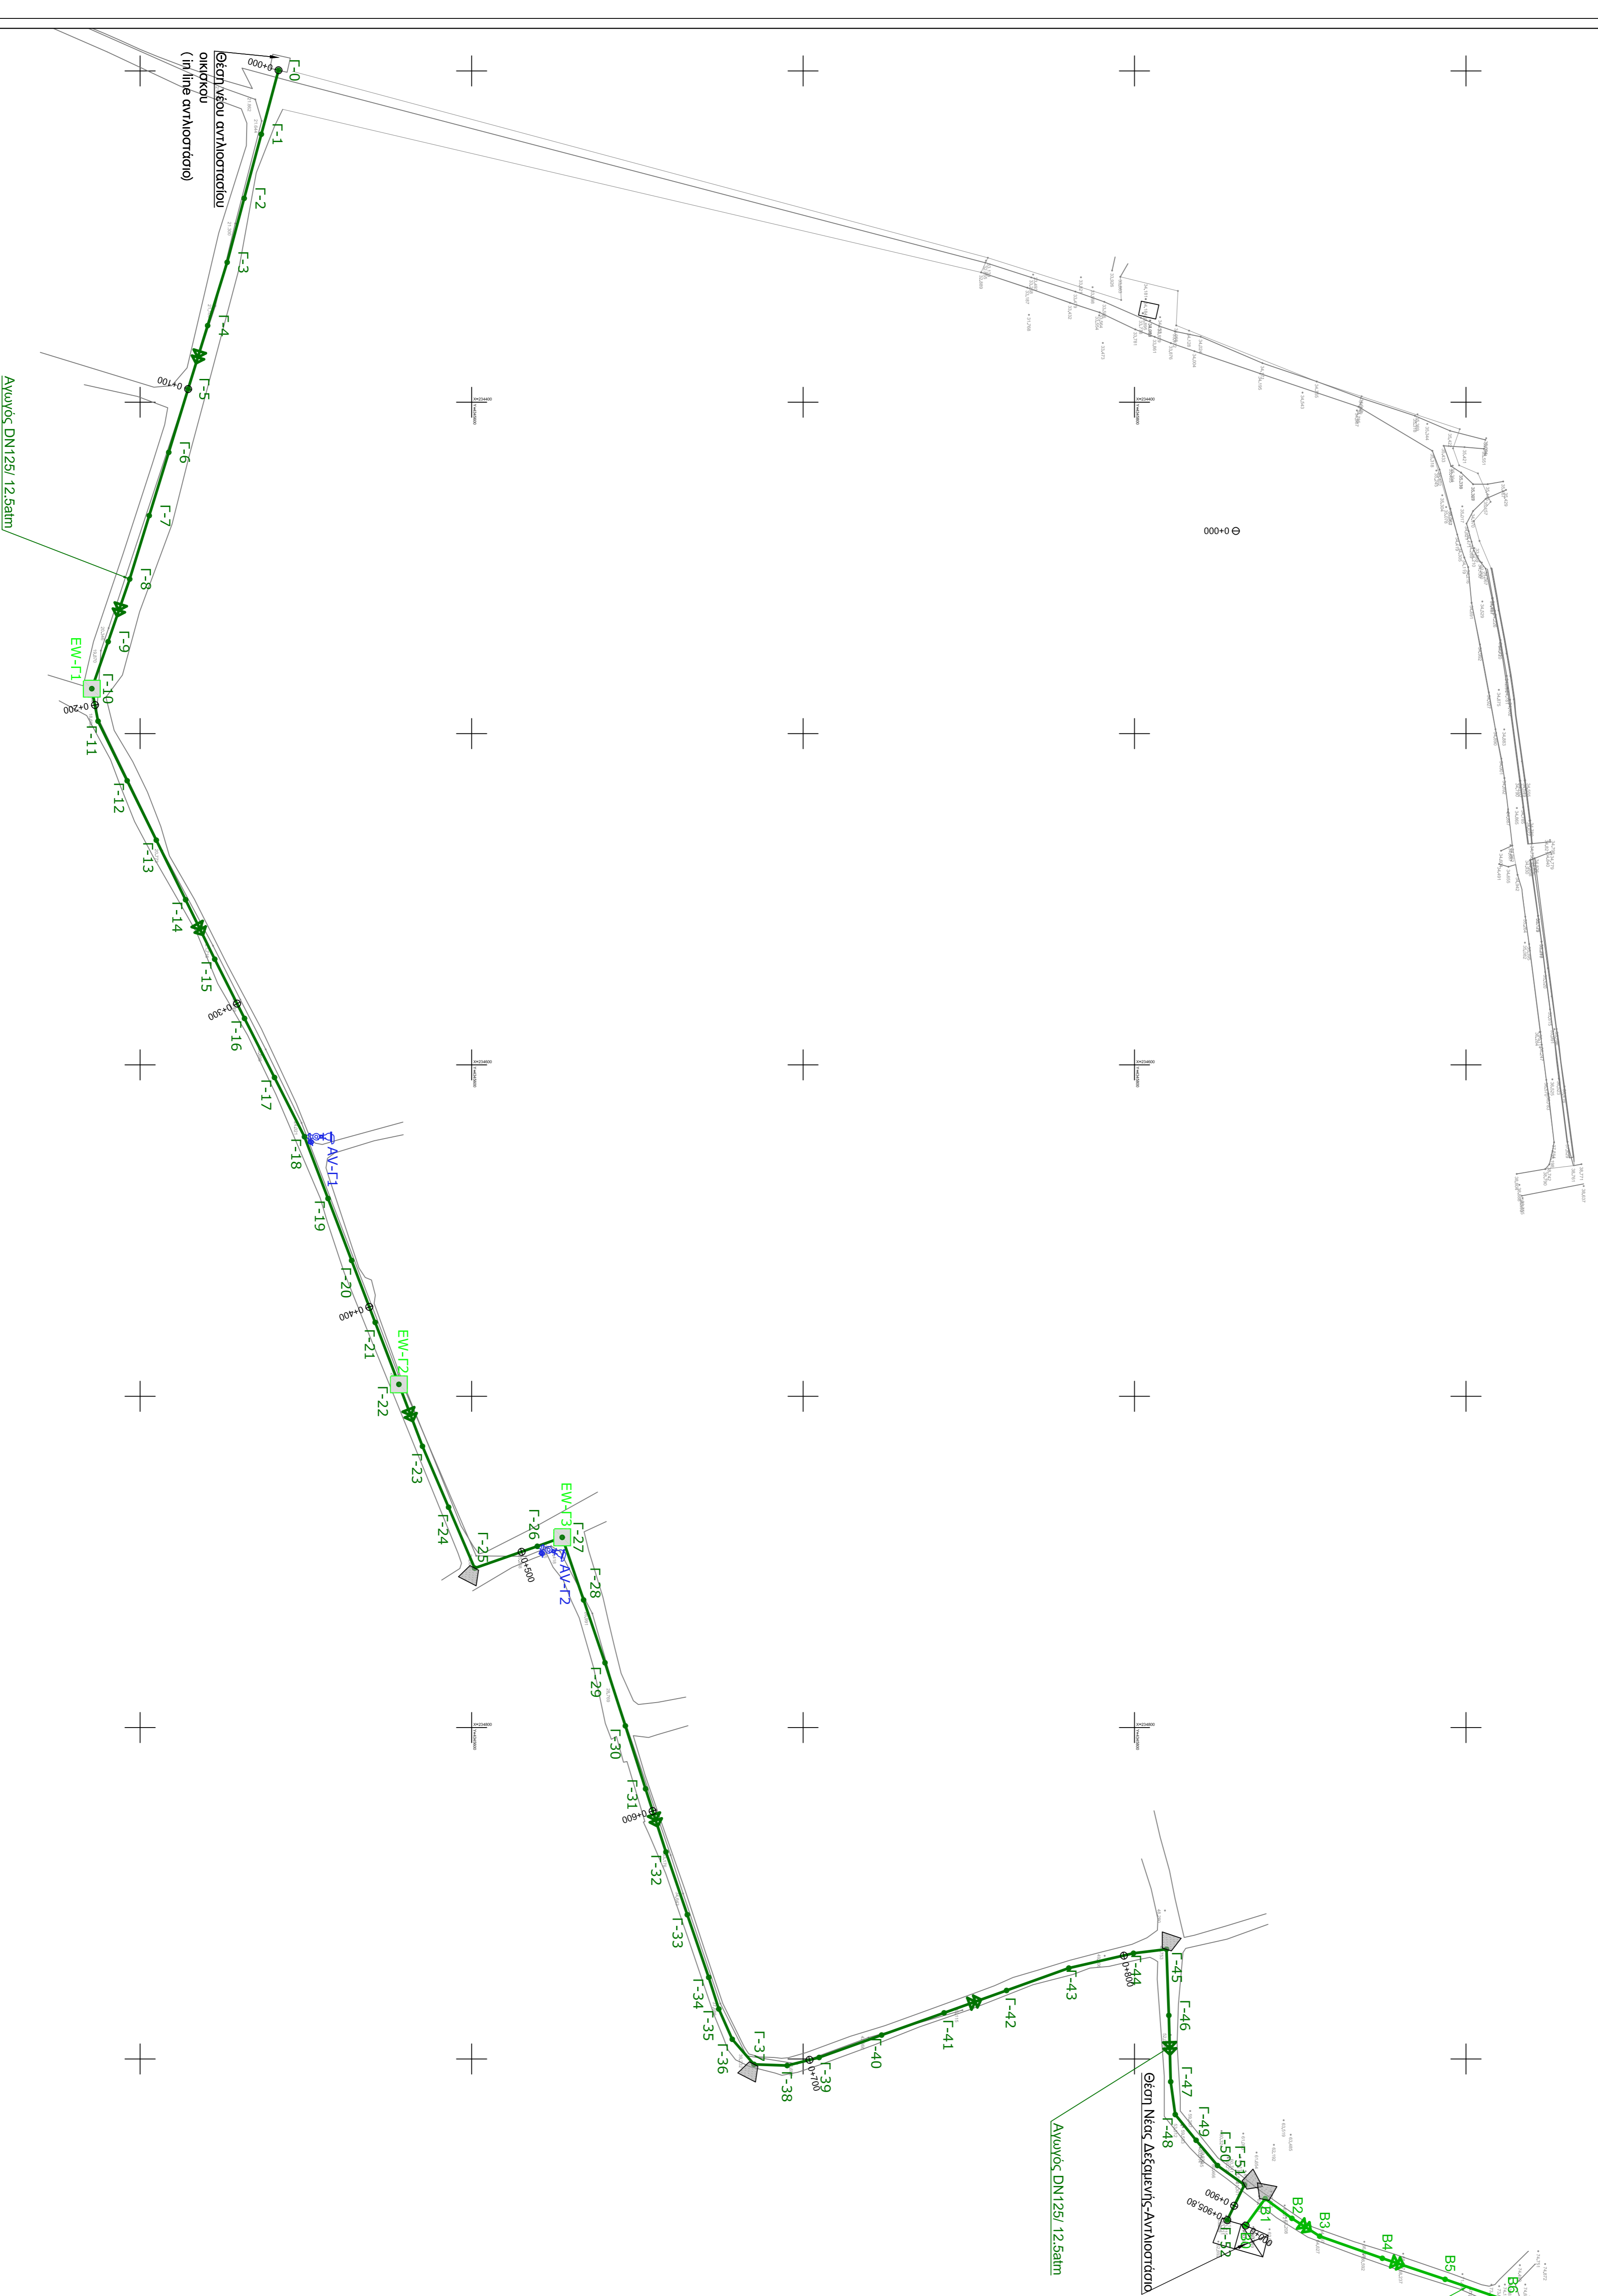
Θέση νέου αντλιοστασίου οικίσκου (in line αντλιοστάσιο)

Γ-0
0+000
Γ-1
Γ-2
Γ-3
Γ-4
Γ-5
0+100
Γ-6
Γ-7
Γ-8
Γ-9
EW-Γ1
Γ-10
0+200
Γ-11
Γ-12
Γ-13
Γ-14
Γ-15
0+300
Γ-16
Γ-17
Γ-18
AV-Γ1
Γ-19
Γ-20
0+400
Γ-21
EW-Γ2
Γ-22
Γ-23
Γ-24
Γ-25
Γ-26
0+500
EW-Γ3
Γ-27
AV-Γ2
Γ-28
Γ-29
Γ-30
Γ-31
0+600
Γ-32
Γ-33
Γ-34
Γ-35
Γ-36
Γ-37
Γ-38
Γ-39
0+700
Γ-40
Γ-41
Γ-42
Γ-43
Γ-44
0+800
Γ-45
Γ-46
Γ-47
Γ-48
Γ-49
Γ-50
Γ-51
0+900
0+905,80
Γ-52
B1
B2
B3
B4
B5
B6

Αγωγός DN125/ 12,5atm

Αγωγός DN125/ 12,5atm

Θέση Νέας Δεξαμενής-Αντλιοστασίο

0+000